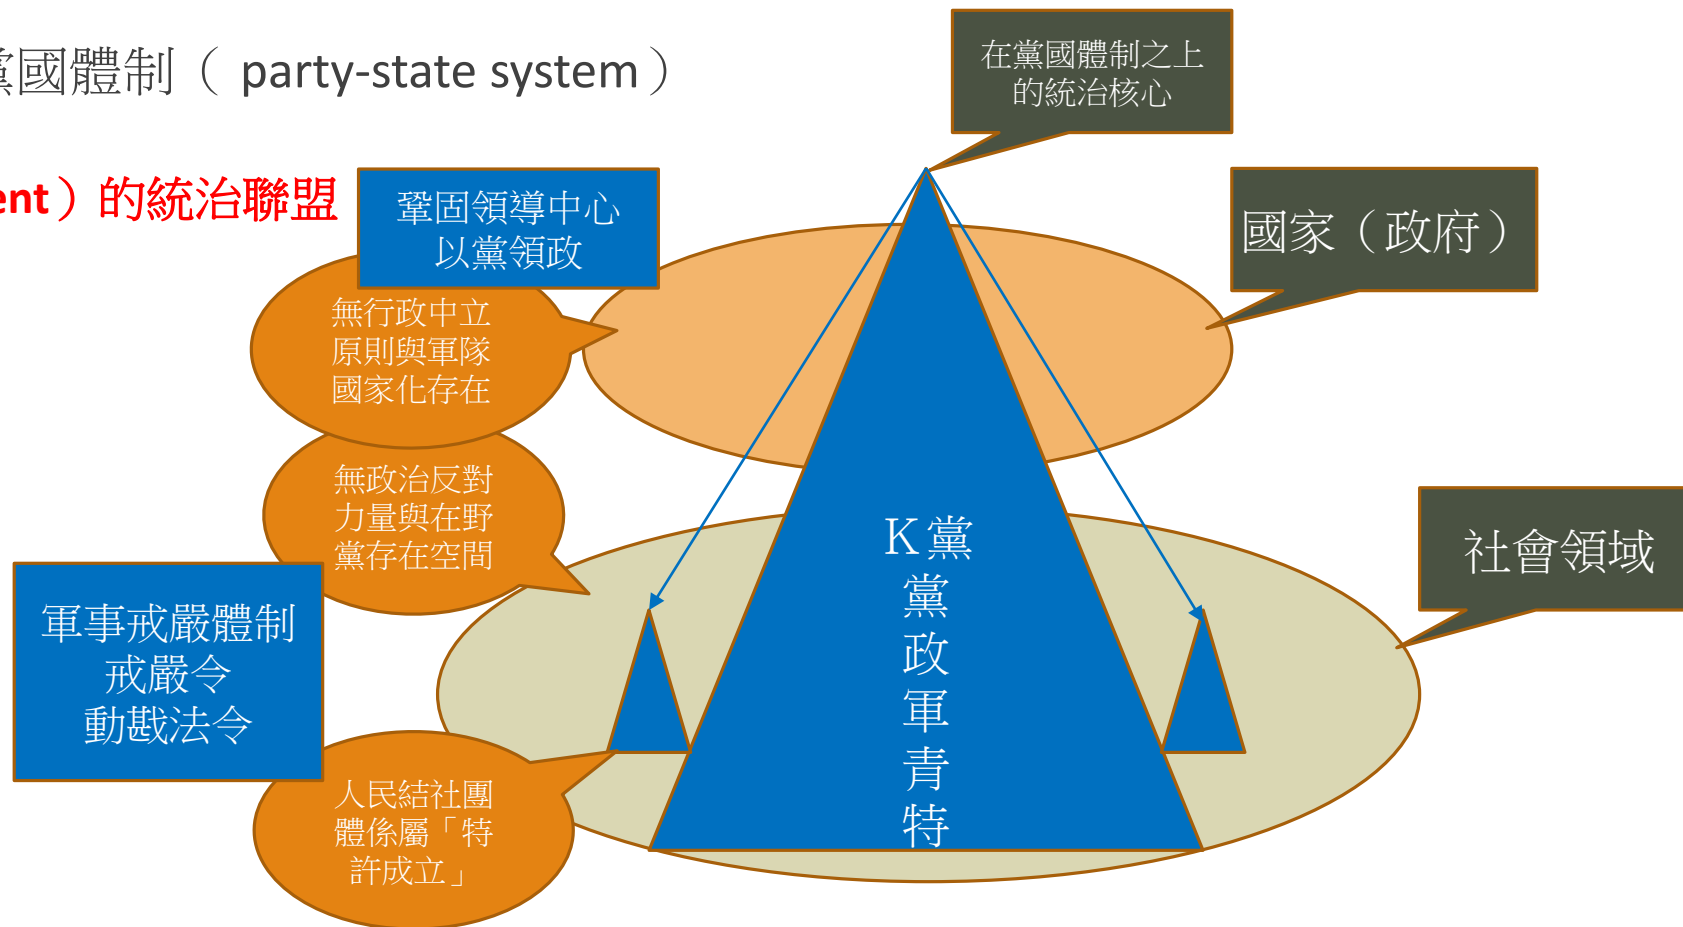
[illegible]國體制（ party-state system ）

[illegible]ent ）的統治聯盟

在黨國體制之上的統治核心

鞏固領導中心
以黨領政

國家（政府）

無行政中立原則與軍隊國家化存在

無政治反對力量與在野黨存在空間

K黨
黨
政
軍
青
特

社會領域

軍事戒嚴體制
戒嚴令
動戡法令

人民結社團體係屬「特許成立」